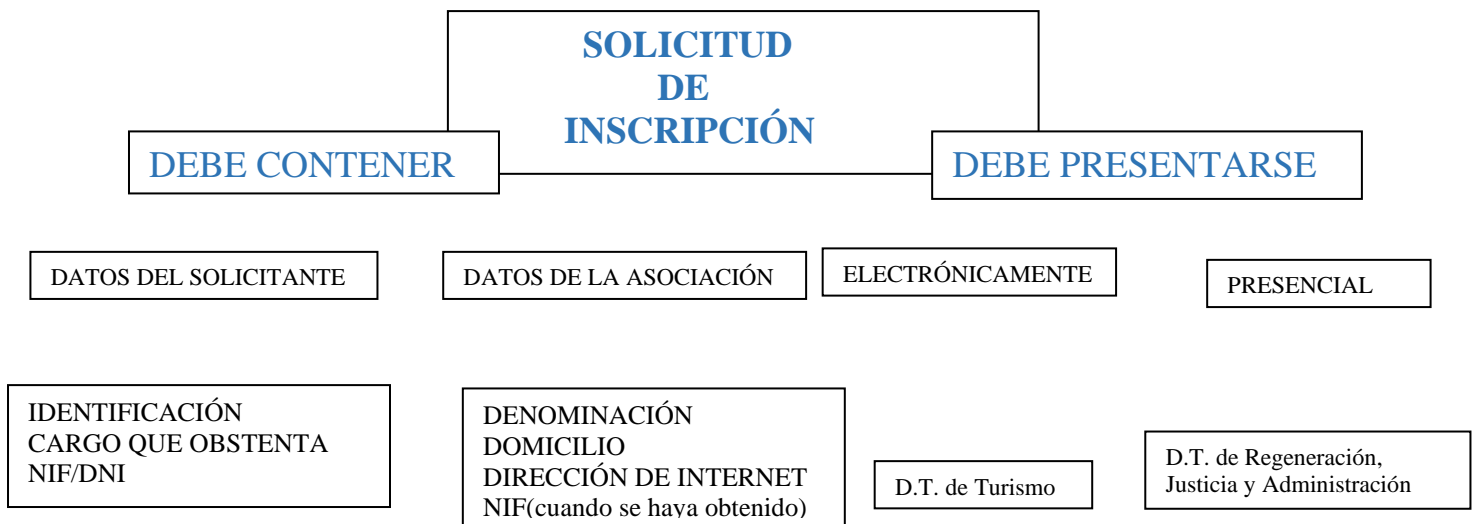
SOLICITUD DE INSCRIPCIÓN

DEBE CONTENER

DEBE PRESENTARSE

DATOS DEL SOLICITANTE

DATOS DE LA ASOCIACIÓN

ELECTRÓNICAMENTE

PRESENCIAL

IDENTIFICACIÓN
CARGO QUE OBSTENTA
NIF/DNI

DENOMINACIÓN
DOMICILIO
DIRECCIÓN DE INTERNET
NIF(cuando se haya obtenido)

D.T. de Turismo

D.T. de Regeneración, Justicia y Administración